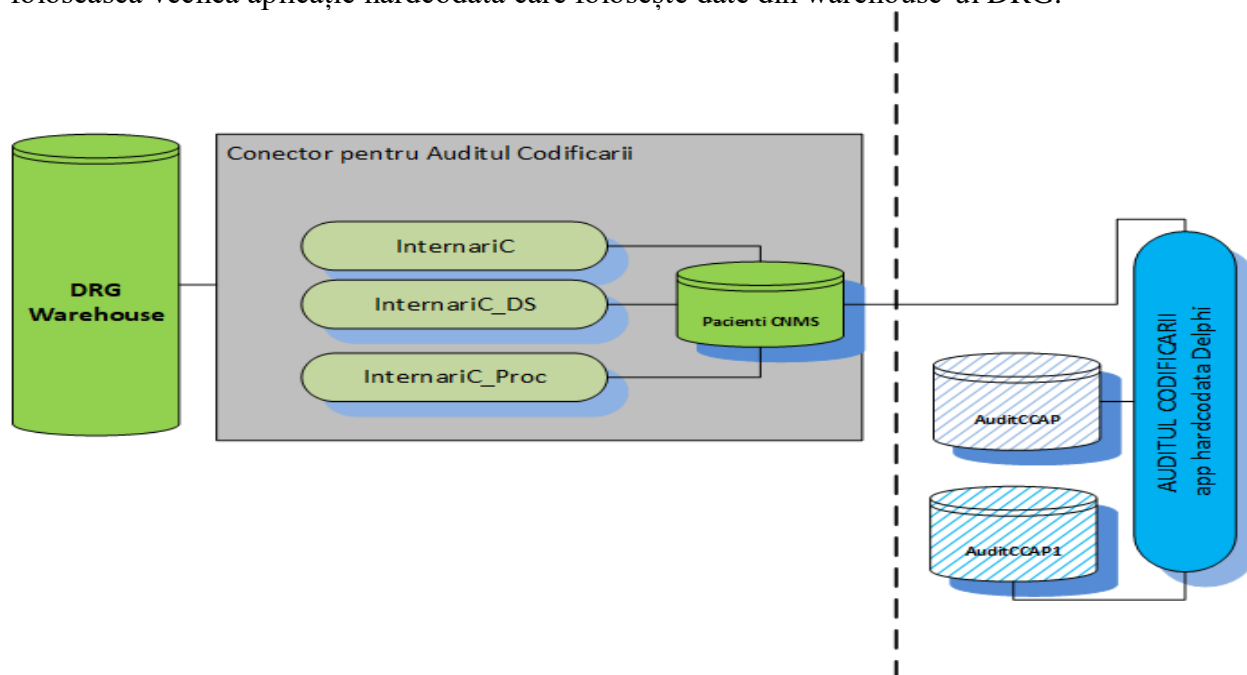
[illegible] veciea aplicație hardcodată care folosește date din warehouse-ul DRG.

DRG Warehouse

Conector pentru Auditul Codificarii

InternariC

InternariC_DS

InternariC_Proc

Pacienti CNMS

AuditCCAP

AuditCCAP1

AUDITUL CODIFICARII
app hardcodata Delphi